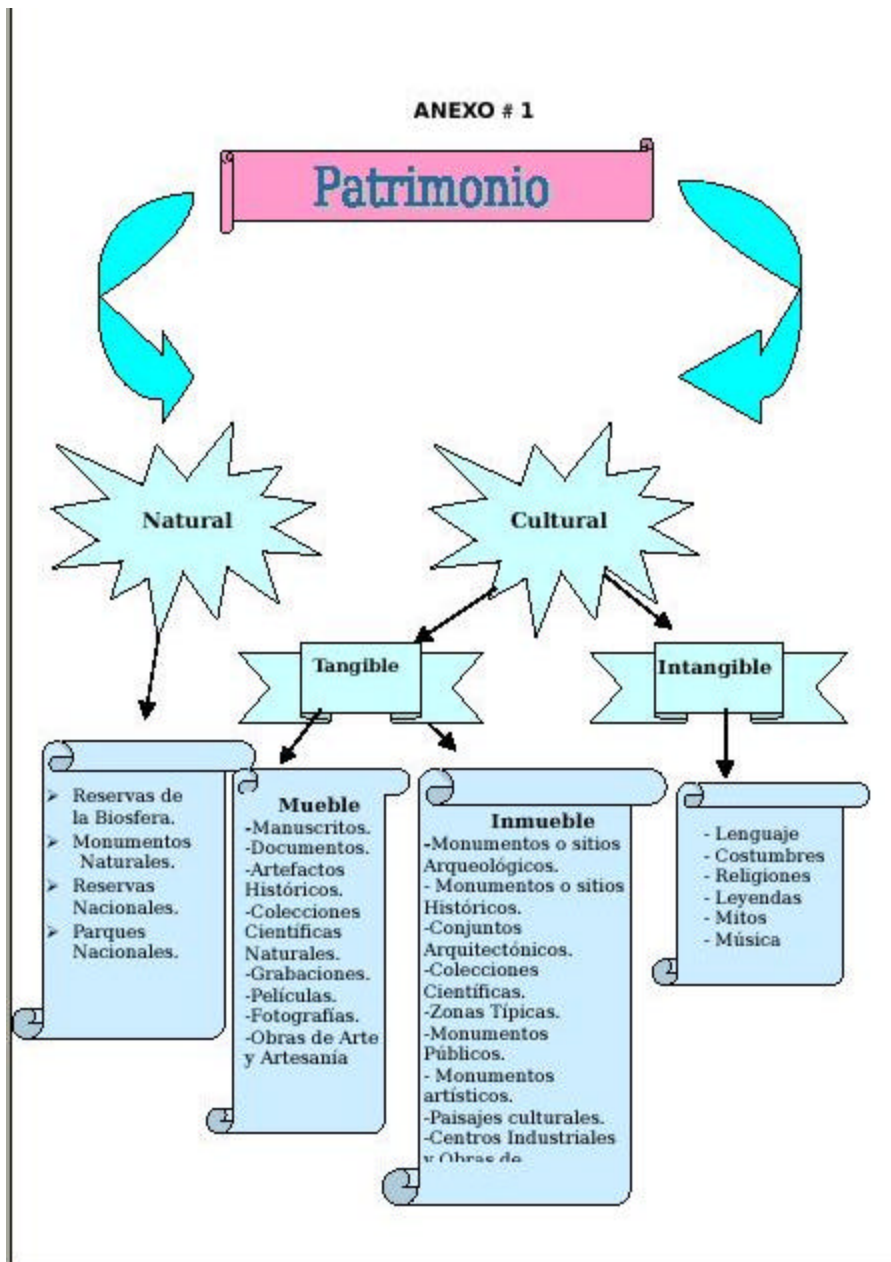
ANEXO # 1

Patrimonio

Natural

Cultural

Tangible

Intangible

- Reservas de la Biosfera.
- Monumentos Naturales.
- Reservas Nacionales.
- Parques Nacionales.

Mueble
-Manuscritos.
-Documentos.
-Artefactos Históricos.
-Colecciones Científicas Naturales.
-Grabaciones.
-Películas.
-Fotografías.
-Obras de Arte y Artesanía

Inmueble
-Monumentos o sitios Arqueológicos.
- Monumentos o sitios Históricos.
-Conjuntos Arquitectónicos.
-Colecciones Científicas.
-Zonas Típicas.
-Monumentos Públicos.
- Monumentos artísticos.
-Paisajes culturales.
-Centros Industriales y Obras de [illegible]

- Lenguaje
- Costumbres
- Religiones
- Leyendas
- Mitos
- Música